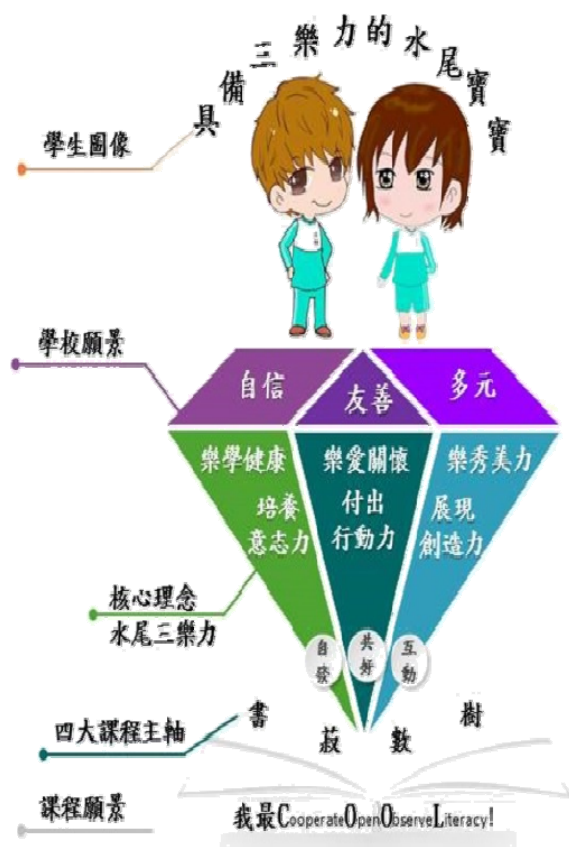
具備三樂力的水尾寶寶

學生圖像

學校願景

自信

友善

多元

樂學健康
培養
意志力

樂愛關懷
付出
行動力

樂秀美力
展現
創造力

核心理念
水尾三樂力

自發

共好

互動

四大課程主軸

書

菝

數

樹

課程願景

我最CooperateOpenObserveLiteracy!